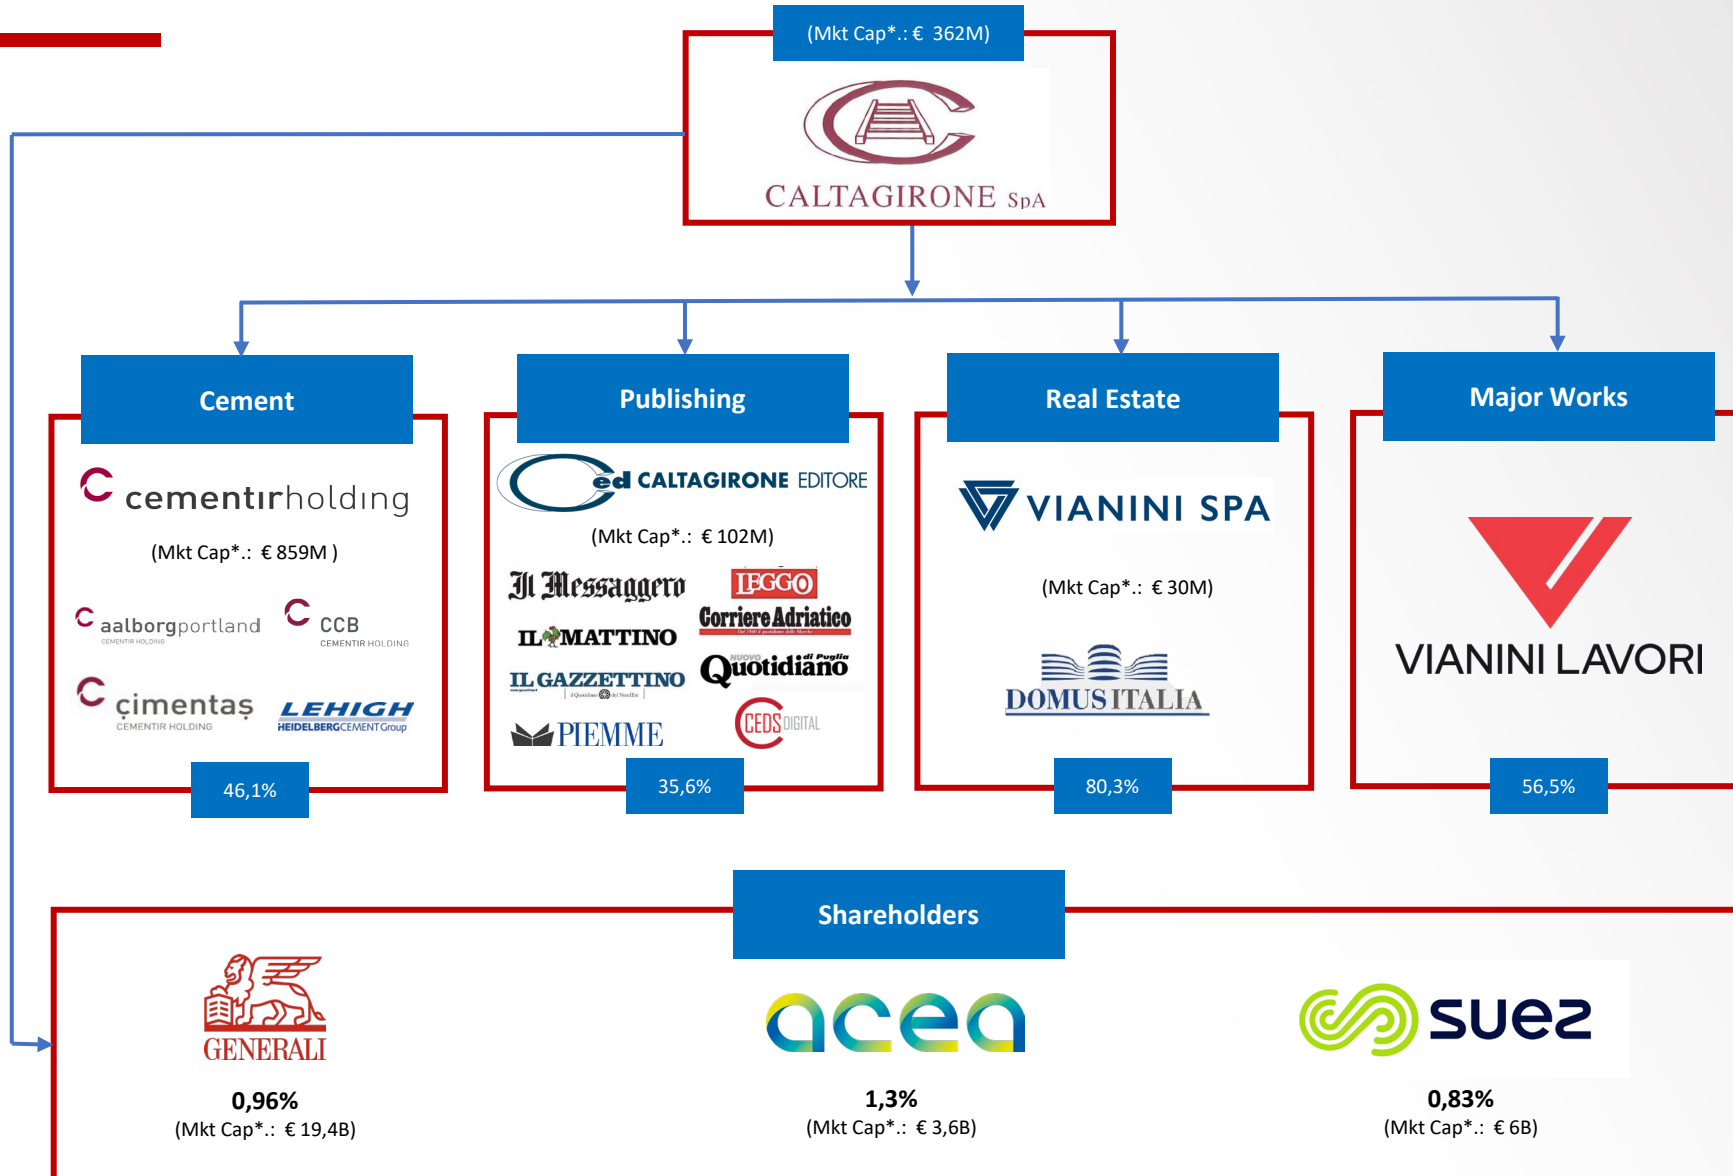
(Mkt Cap*.: € 362M)

CALTAGIRONE SpA

Cement

cementirholding

(Mkt Cap*.: € 859M )

aalborgportland CEMENTIR HOLDING

CCB CEMENTIR HOLDING

çimentaş CEMENTIR HOLDING

LEHIGH HEIDELBERGCEMENTGroup

46,1%

Publishing

ed CALTAGIRONE EDITORE

(Mkt Cap*.: € 102M)

Il Messaggero

LEGGO

Corriere Adriatico

IL MATTINO

IL GAZZETTINO

Nuovo Quotidiano di Puglia

PIEMME

CEDS DIGITAL

35,6%

Real Estate

VIANINI SPA

(Mkt Cap*.: € 30M)

DOMUS ITALIA

80,3%

Major Works

VIANINI LAVORI

56,5%

Shareholders

GENERALI

0,96%
(Mkt Cap*.: € 19,4B)

acea

1,3%
(Mkt Cap*.: € 3,6B)

suez

0,83%
(Mkt Cap*.: € 6B)